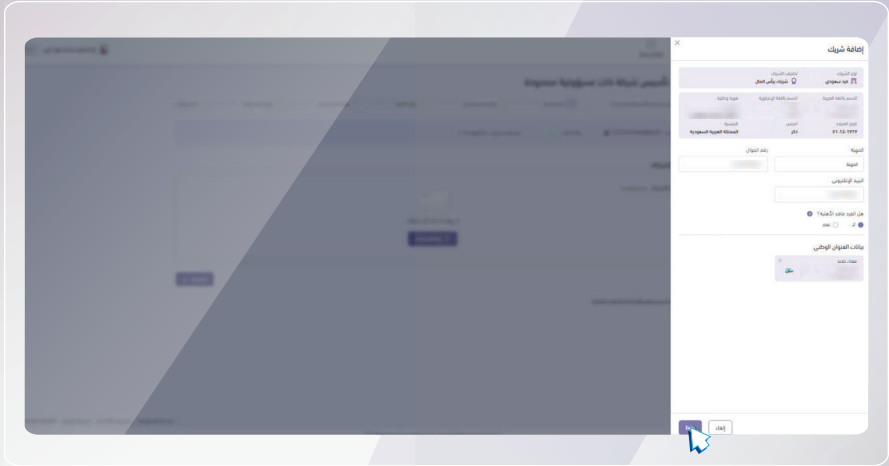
إضافة شريك

نوع الشريك
فرد سعودي

تصنيف الشريك
شريك برأس المال

الاسم باللغة العربية

الاسم باللغة الإنجليزية

هوية وطنية

تاريخ الميلاد
٠١-١٢-١٩٧٩

الجنس
ذكر

الجنسية
المملكة العربية السعودية

المهنة
المهنة

رقم الجوال

البريد الإلكتروني

هل الفرد ناقص الأهلية؟
لا
نعم

بيانات العنوان الوطني

إلغاء

تأسيس شركة ذات مسؤولية محدودة